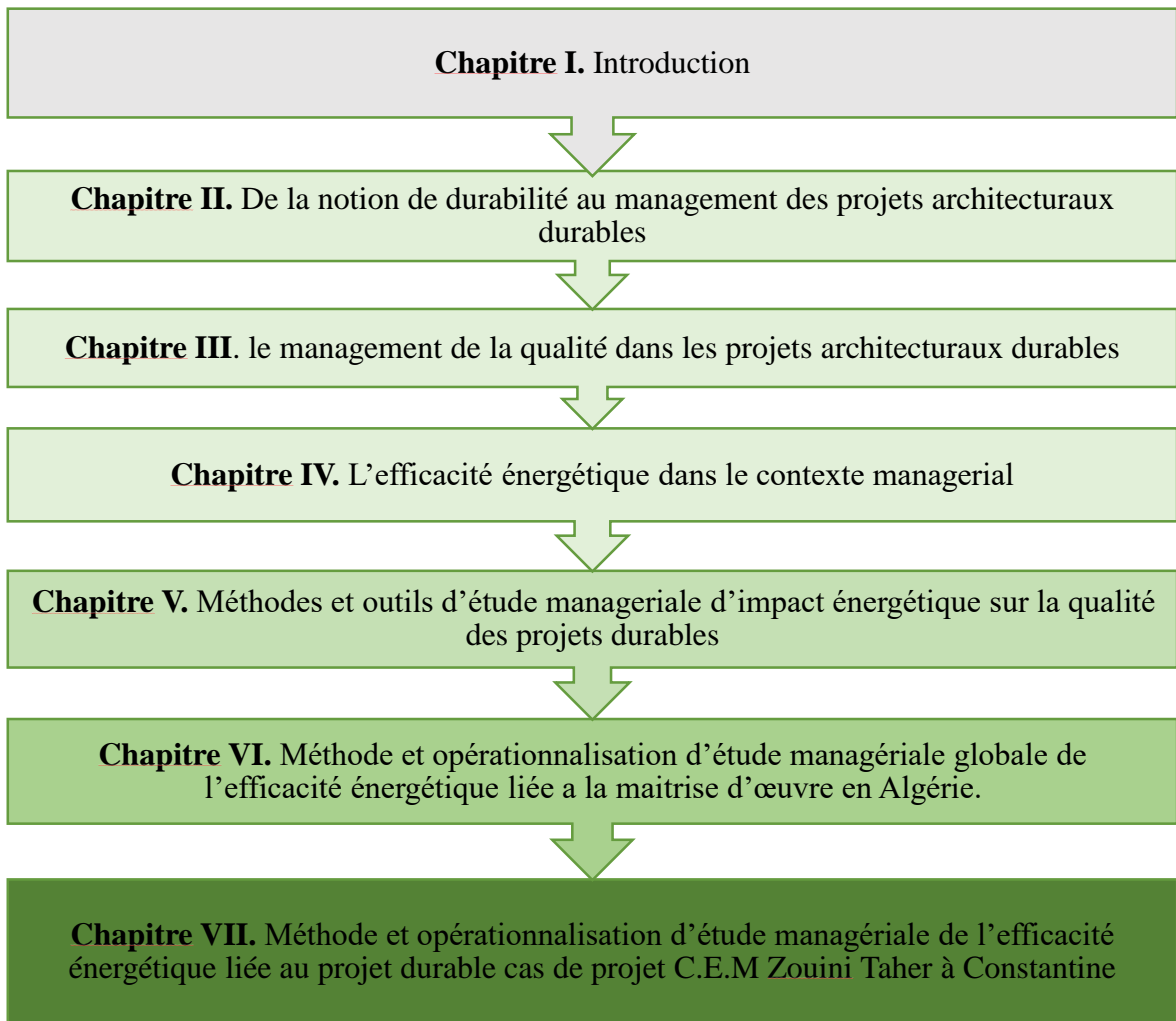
**Chapitre I.** Introduction

**Chapitre II.** De la notion de durabilité au management des projets architecturaux durables

**Chapitre III**. le management de la qualité dans les projets architecturaux durables

**Chapitre IV.** L'efficacité énergétique dans le contexte managerial

**Chapitre V.** Méthodes et outils d'étude manageriale d'impact énergétique sur la qualité des projets durables

**Chapitre VI.** Méthode et opérationnalisation d'étude managériale globale de l'efficacité énergétique liée a la maitrise d'œuvre en Algérie.

**Chapitre VII.** Méthode et opérationnalisation d'étude managériale de l'efficacité énergétique liée au projet durable cas de projet C.E.M Zouini Taher à Constantine